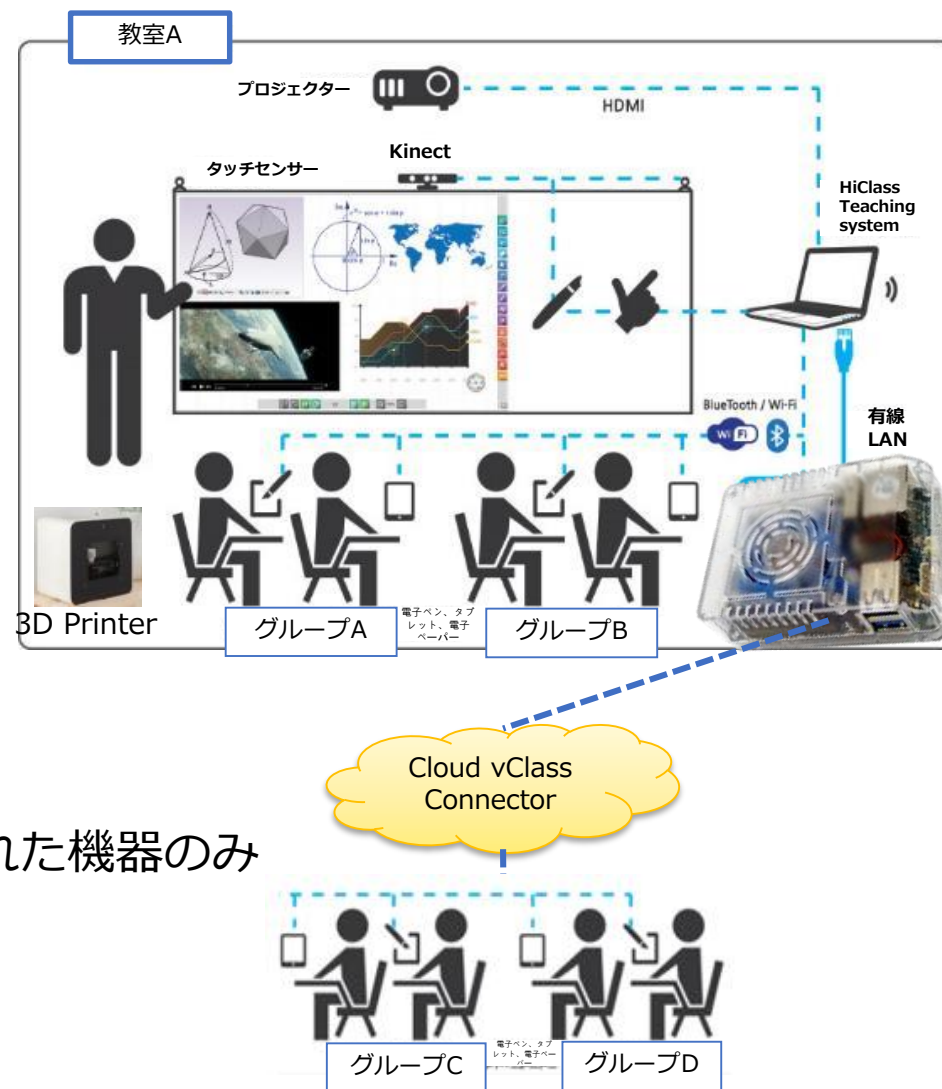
教室A

プロジェクター

HDMI

Kinect

タッチセンサー

HiClass Teaching system

BlueTooth / Wi-Fi

有線 LAN

3D Printer

グループA

電子ペン、タブレット、電子ペーパー

グループB

Cloud vClass Connector

れた機器のみ

グループC

電子ペン、タブレット、電子ペーパー

グループD